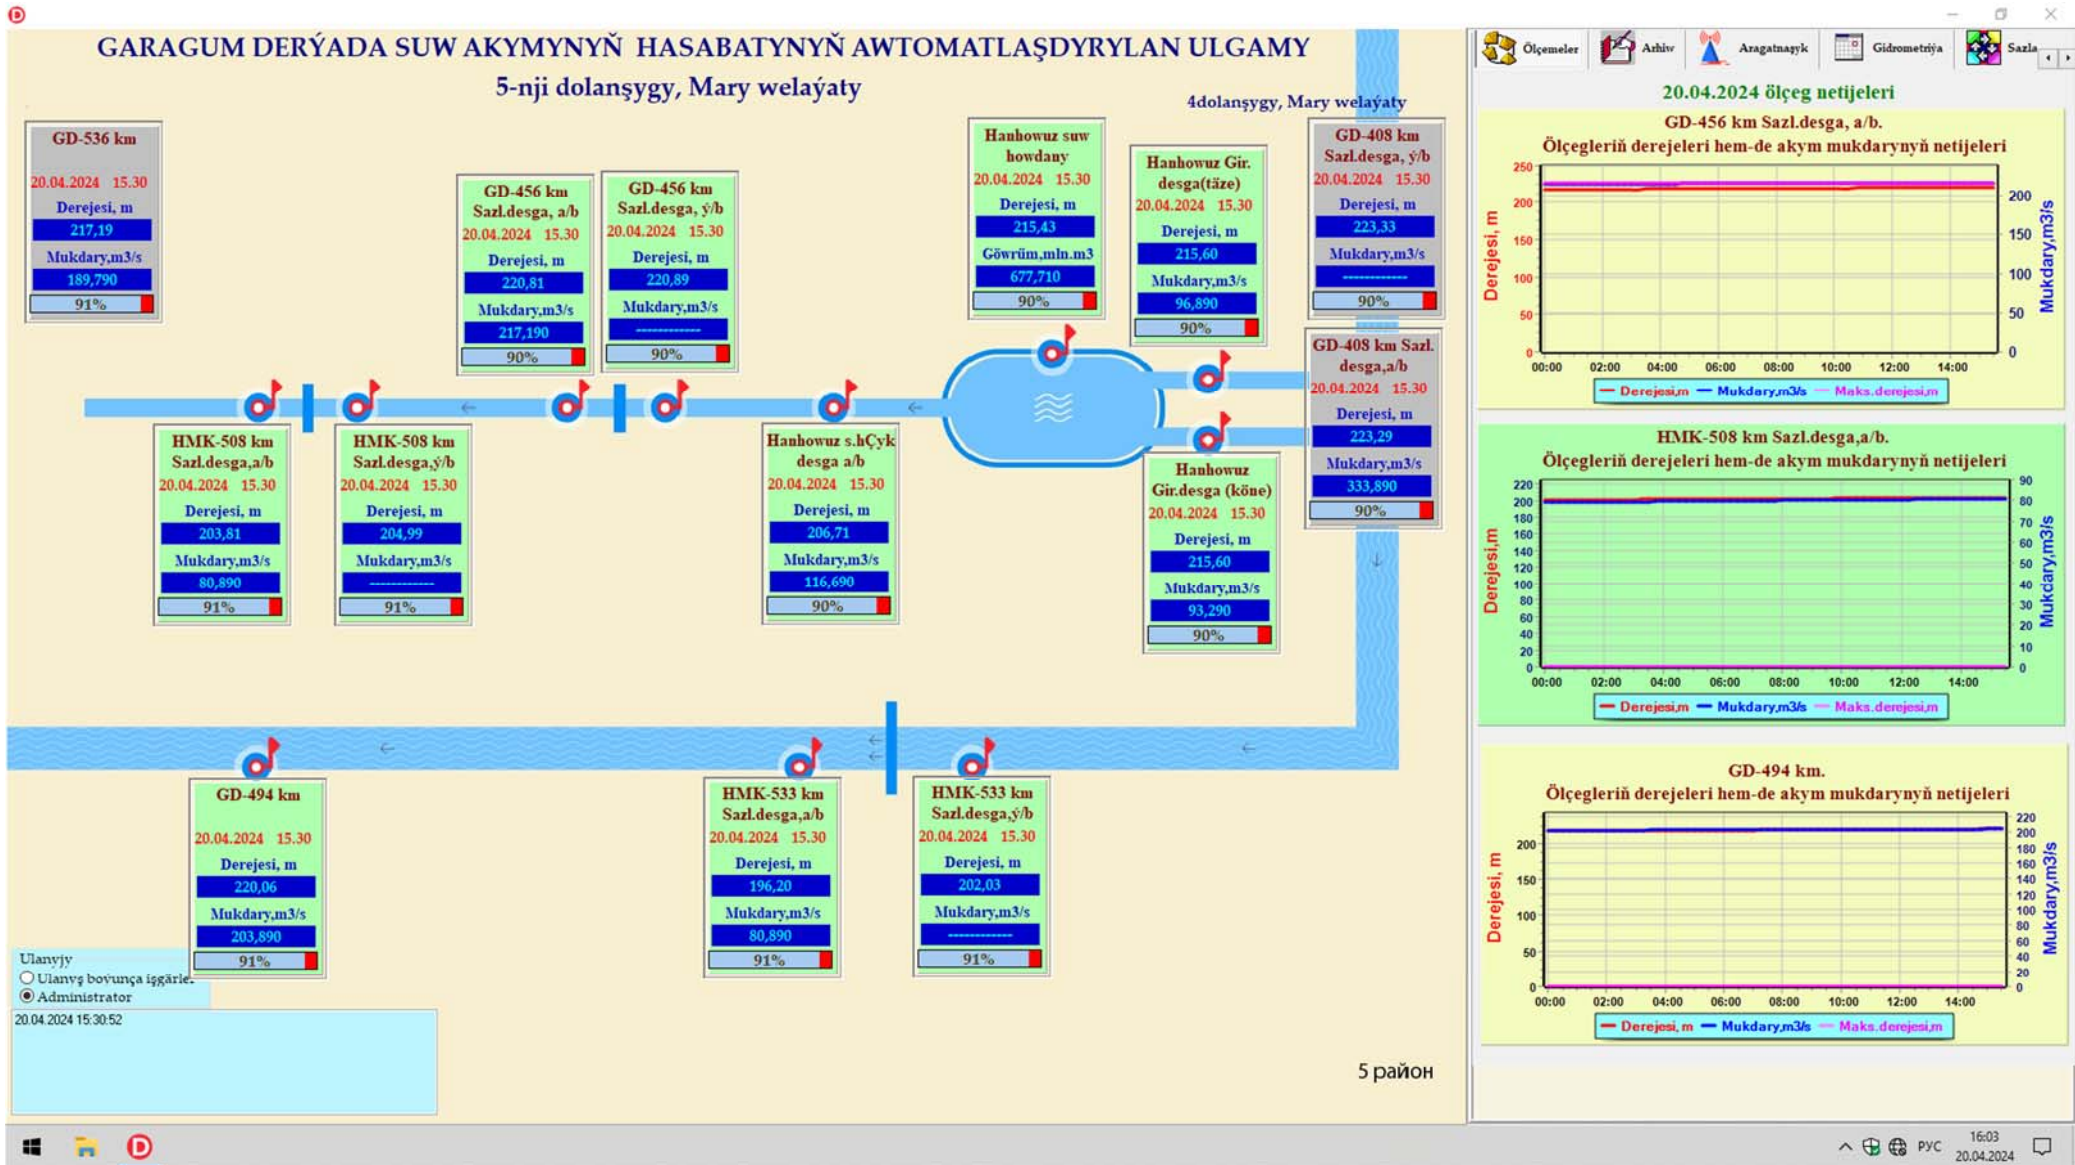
GARAGUM DERÝADA SUW AKYMYNYŇ HASABATYNYŇ AWTOMATLAŞDYRYLAN ULGAMY
5-nji dolanşygy, Mary welaýaty

4dolanşygy, Mary welaýaty

GD-536 km
20.04.2024 15.30
Derejesi, m
217,19
Mukdary,m3/s
189,790
91%

GD-456 km Sazl.desga, a/b
20.04.2024 15.30
Derejesi, m
220,81
Mukdary,m3/s
217,190
90%

GD-456 km Sazl.desga, ý/b
20.04.2024 15.30
Derejesi, m
220,89
Mukdary,m3/s
------------
90%

Hanhowuz suw howdany
20.04.2024 15.30
Derejesi, m
215,43
Göwrüm,mln.m3
677,710
90%

Hanhowuz Gir. desga(täze)
20.04.2024 15.30
Derejesi, m
215,60
Mukdary,m3/s
96,890
90%

GD-408 km Sazl.desga, ý/b
20.04.2024 15.30
Derejesi, m
223,33
Mukdary,m3/s
------------
90%

GD-408 km Sazl. desga,a/b
20.04.2024 15.30
Derejesi, m
223,29
Mukdary,m3/s
333,890
90%

HMK-508 km Sazl.desga,a/b
20.04.2024 15.30
Derejesi, m
203,81
Mukdary,m3/s
80,890
91%

HMK-508 km Sazl.desga,ý/b
20.04.2024 15.30
Derejesi, m
204,99
Mukdary,m3/s
------------
91%

Hanhowuz s.hÇyk desga a/b
20.04.2024 15.30
Derejesi, m
206,71
Mukdary,m3/s
116,690
90%

Hanhowuz Gir.desga (köne)
20.04.2024 15.30
Derejesi, m
215,60
Mukdary,m3/s
93,290
90%

GD-494 km
20.04.2024 15.30
Derejesi, m
220,06
Mukdary,m3/s
203,890
91%

HMK-533 km Sazl.desga,a/b
20.04.2024 15.30
Derejesi, m
196,20
Mukdary,m3/s
80,890
91%

HMK-533 km Sazl.desga,ý/b
20.04.2024 15.30
Derejesi, m
202,03
Mukdary,m3/s
------------
91%

Ulanyjy
Ulanyş boyunça işgärle
Administrator
20.04.2024 15:30:52

5 район

Ölçemeler Arhiv Aragatnaşyk Gidrometriýa Sazla

20.04.2024 ölçeg netijeleri

GD-456 km Sazl.desga, a/b.
Ölçegleriň derejeleri hem-de akym mukdarynyň netijeleri
Derejesi, m
Mukdary,m3/s
250 200 150 100 50 0
200 150 100 50 0
00:00 02:00 04:00 06:00 08:00 10:00 12:00 14:00
Derejesi,m Mukdary,m3/s Maks.derejesi,m

HMK-508 km Sazl.desga,a/b.
Ölçegleriň derejeleri hem-de akym mukdarynyň netijeleri
Derejesi,m
Mukdary,m3/s
220 200 180 160 140 120 100 80 60 40 20 0
90 80 70 60 50 40 30 20 10 0
00:00 02:00 04:00 06:00 08:00 10:00 12:00 14:00
Derejesi,m Mukdary,m3/s Maks.derejesi,m

GD-494 km.
Ölçegleriň derejeleri hem-de akym mukdarynyň netijeleri
Derejesi, m
Mukdary,m3/s
200 150 100 50 0
220 200 180 160 140 120 100 80 60 40 20 0
00:00 02:00 04:00 06:00 08:00 10:00 12:00 14:00
Derejesi, m Mukdary,m3/s Maks.derejesi,m

РУС 16:03 20.04.2024